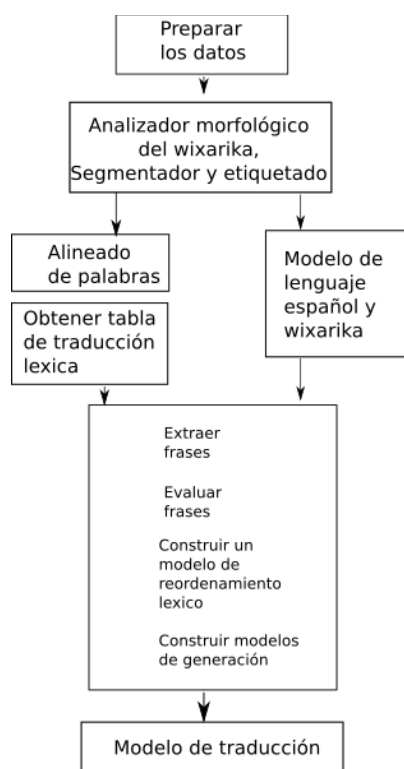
Preparar los datos

Analizador morfológico del wixarika, Segmentador y etiquetado

Alineado de palabras

Obtener tabla de traducción lexica

Modelo de lenguaje español y wixarika

Extraer frases

Evaluar frases

Construir un modelo de reordenamiento lexico

Construir modelos de generación

Modelo de traducción